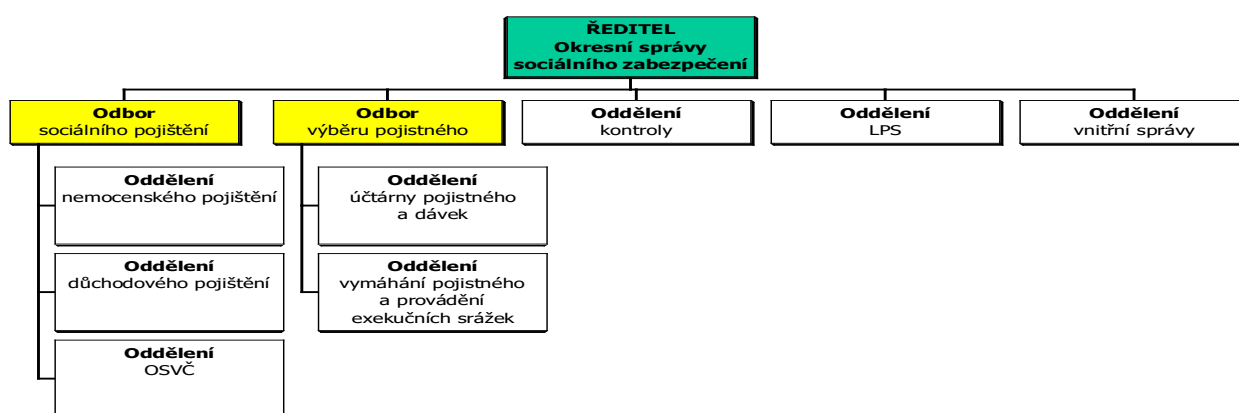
ŘEDITEL
Okresní správy
sociálního zabezpečení

Odbor
sociálního pojištění

Odbor
výběru pojistného

Oddělení
kontroly

Oddělení
LPS

Oddělení
vnitřní správy

Oddělení
nemocenského pojištění

Oddělení
důchodového pojištění

Oddělení
OSVČ

Oddělení
účtárny pojistného a dávek

Oddělení
vymáhání pojistného a provádění exekučních srážek